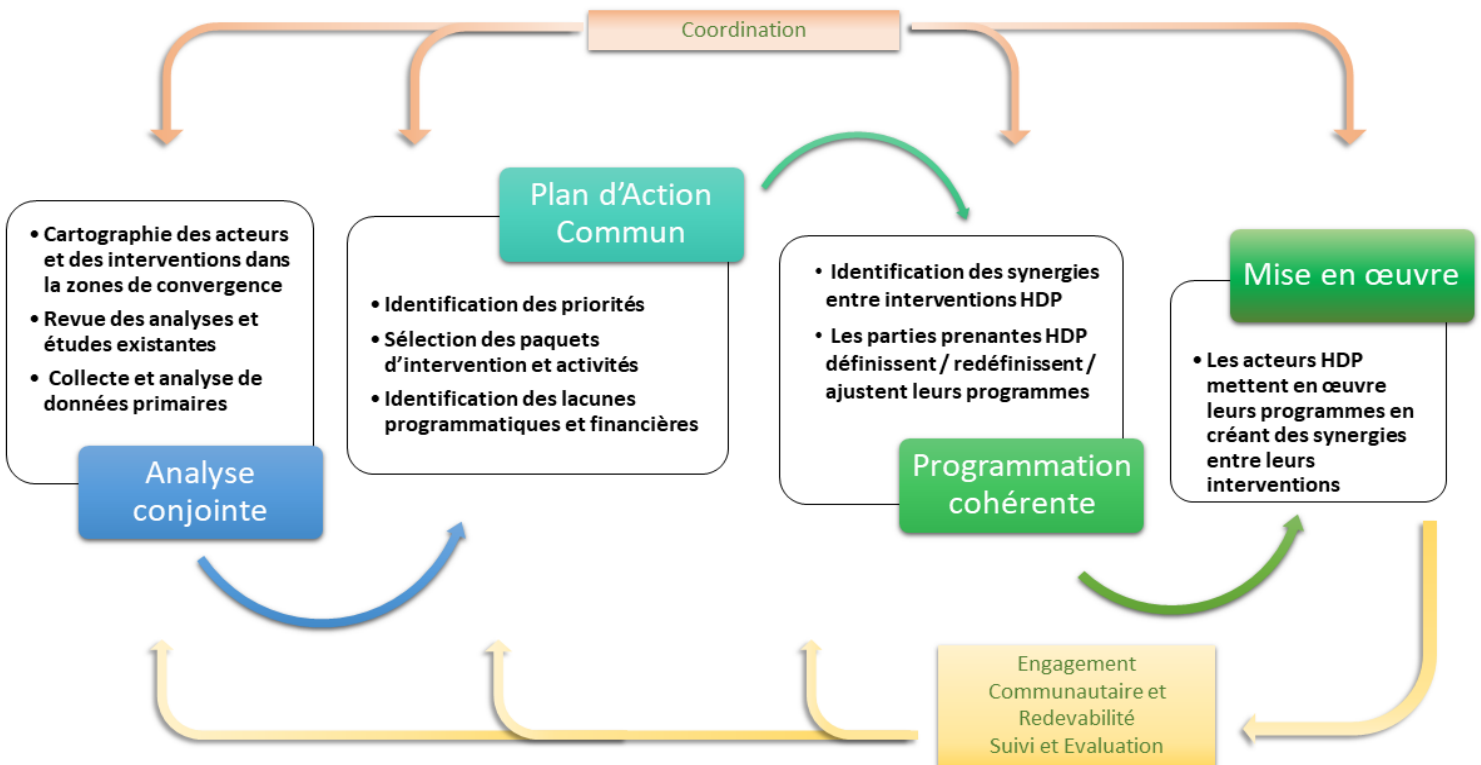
Coordination

Plan d'Action Commun

Mise en œuvre

• Cartographie des acteurs et des interventions dans la zones de convergence
• Revue des analyses et études existantes
• Collecte et analyse de données primaires

Analyse conjointe

• Identification des priorités
• Sélection des paquets d'intervention et activités
• Identification des lacunes programmatiques et financières

• Identification des synergies entre interventions HDP
• Les parties prenantes HDP définissent / redéfinissent / ajustent leurs programmes

Programmation cohérente

• Les acteurs HDP mettent en œuvre leurs programmes en créant des synergies entre leurs interventions

Engagement Communautaire et Redevabilité
Suivi et Evaluation